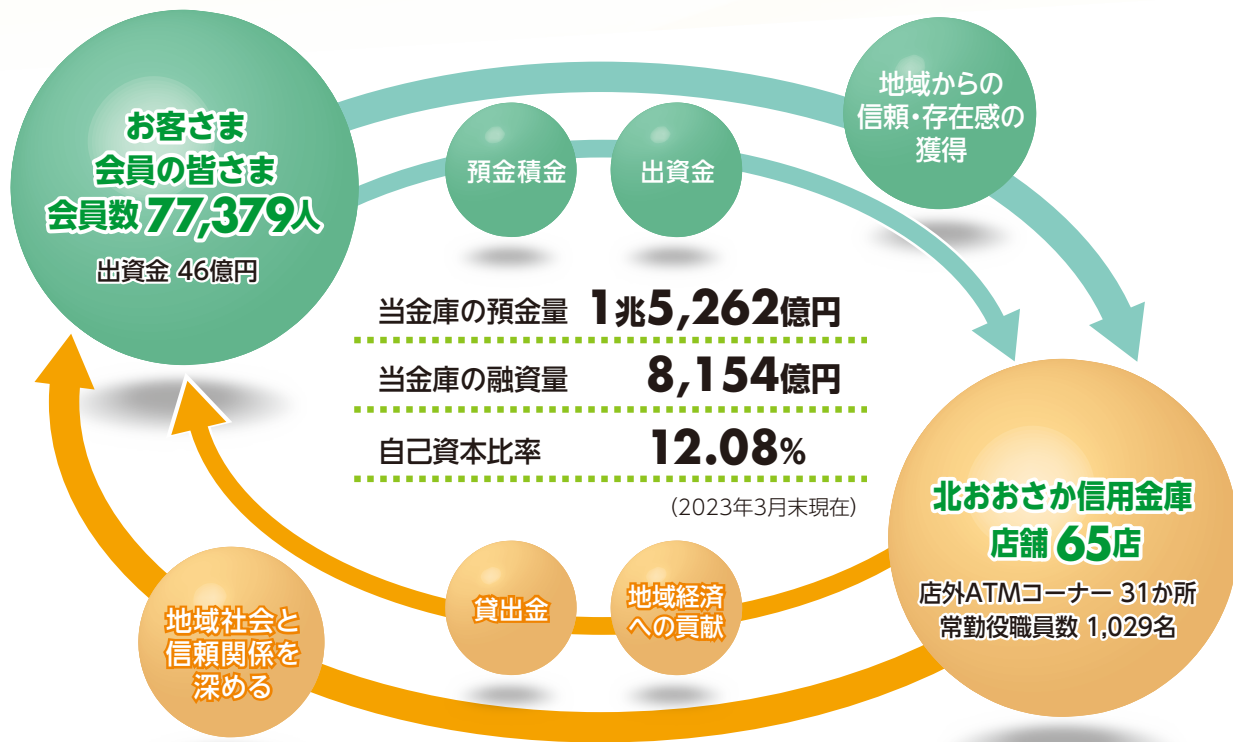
お客さま
会員の皆さま
会員数77,379人
出資金 46億円

預金積金

出資金

地域からの
信頼・存在感の
獲得

当金庫の預金量　1兆5,262億円
当金庫の融資量　8,154億円
自己資本比率　12.08%
（2023年3月末現在）

北おおさか信用金庫
店舗65店
店外ATMコーナー 31か所
常勤役職員数 1,029名

貸出金

地域経済
への貢献

地域社会と
信頼関係を
深める